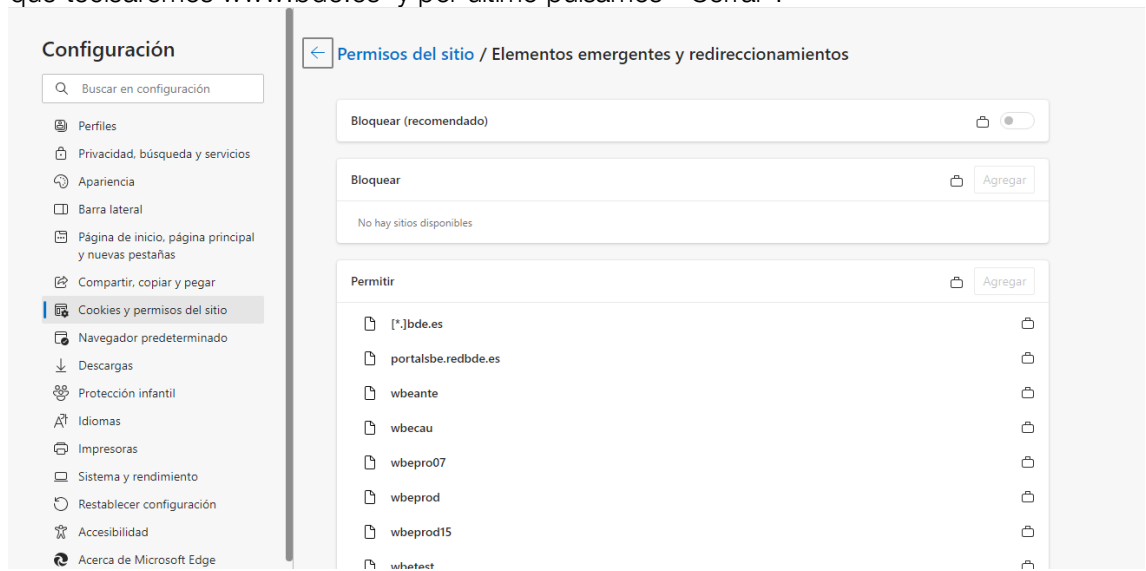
que teclearemos www.bde.es y por último pulsamos "Cerrar".

Configuración

Buscar en configuración

Perfiles
Privacidad, búsqueda y servicios
Apariencia
Barra lateral
Página de inicio, página principal y nuevas pestañas
Compartir, copiar y pegar
Cookies y permisos del sitio
Navegador predeterminado
Descargas
Protección infantil
Idiomas
Impresoras
Sistema y rendimiento
Restablecer configuración
Accesibilidad
Acerca de Microsoft Edge

Permisos del sitio / Elementos emergentes y redireccionamientos

Bloquear (recomendado)

Bloquear
Agregar
No hay sitios disponibles

Permitir
Agregar
[*.]bde.es
portalsbe.redbde.es
wbeante
wbecau
wbepro07
wbeprod
wbeprod15
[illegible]